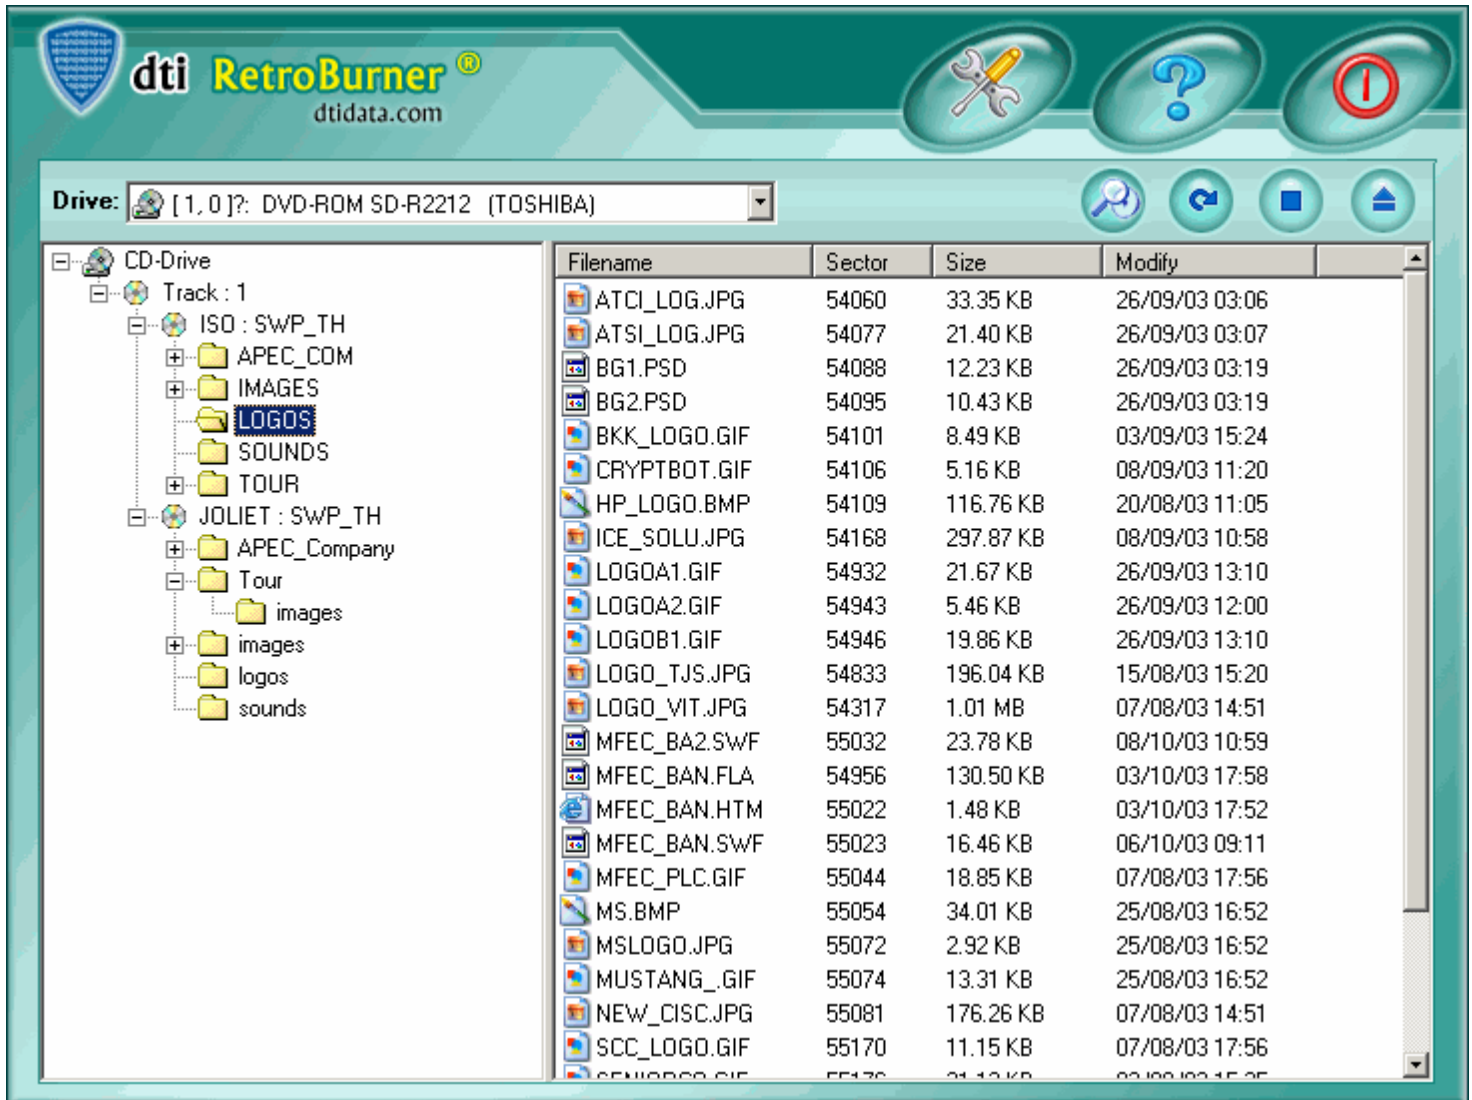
dti RetroBurner ®
dtidata.com

Drive: [1, 0]?: DVD-ROM SD-R2212 (TOSHIBA)

CD-Drive
Track : 1
ISO : SWP_TH
APEC_COM
IMAGES
LOGOS
SOUNDS
TOUR
JOLIET : SWP_TH
APEC_Company
Tour
images
images
logos
sounds

| Filename | Sector | Size | Modify |
|---|---|---|---|
| ATCI_LOG.JPG | 54060 | 33.35 KB | 26/09/03 03:06 |
| ATSI_LOG.JPG | 54077 | 21.40 KB | 26/09/03 03:07 |
| BG1.PSD | 54088 | 12.23 KB | 26/09/03 03:19 |
| BG2.PSD | 54095 | 10.43 KB | 26/09/03 03:19 |
| BKK_LOGO.GIF | 54101 | 8.49 KB | 03/09/03 15:24 |
| CRYPTBOT.GIF | 54106 | 5.16 KB | 08/09/03 11:20 |
| HP_LOGO.BMP | 54109 | 116.76 KB | 20/08/03 11:05 |
| ICE_SOLU.JPG | 54168 | 297.87 KB | 08/09/03 10:58 |
| LOGOA1.GIF | 54932 | 21.67 KB | 26/09/03 13:10 |
| LOGOA2.GIF | 54943 | 5.46 KB | 26/09/03 12:00 |
| LOGOB1.GIF | 54946 | 19.86 KB | 26/09/03 13:10 |
| LOGO_TJS.JPG | 54833 | 196.04 KB | 15/08/03 15:20 |
| LOGO_VIT.JPG | 54317 | 1.01 MB | 07/08/03 14:51 |
| MFEC_BA2.SWF | 55032 | 23.78 KB | 08/10/03 10:59 |
| MFEC_BAN.FLA | 54956 | 130.50 KB | 03/10/03 17:58 |
| MFEC_BAN.HTM | 55022 | 1.48 KB | 03/10/03 17:52 |
| MFEC_BAN.SWF | 55023 | 16.46 KB | 06/10/03 09:11 |
| MFEC_PLC.GIF | 55044 | 18.85 KB | 07/08/03 17:56 |
| MS.BMP | 55054 | 34.01 KB | 25/08/03 16:52 |
| MSLOGO.JPG | 55072 | 2.92 KB | 25/08/03 16:52 |
| MUSTANG_.GIF | 55074 | 13.31 KB | 25/08/03 16:52 |
| NEW_CISC.JPG | 55081 | 176.26 KB | 07/08/03 14:51 |
| SCC_LOGO.GIF | 55170 | 11.15 KB | 07/08/03 17:56 |
| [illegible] | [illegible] | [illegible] | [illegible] |